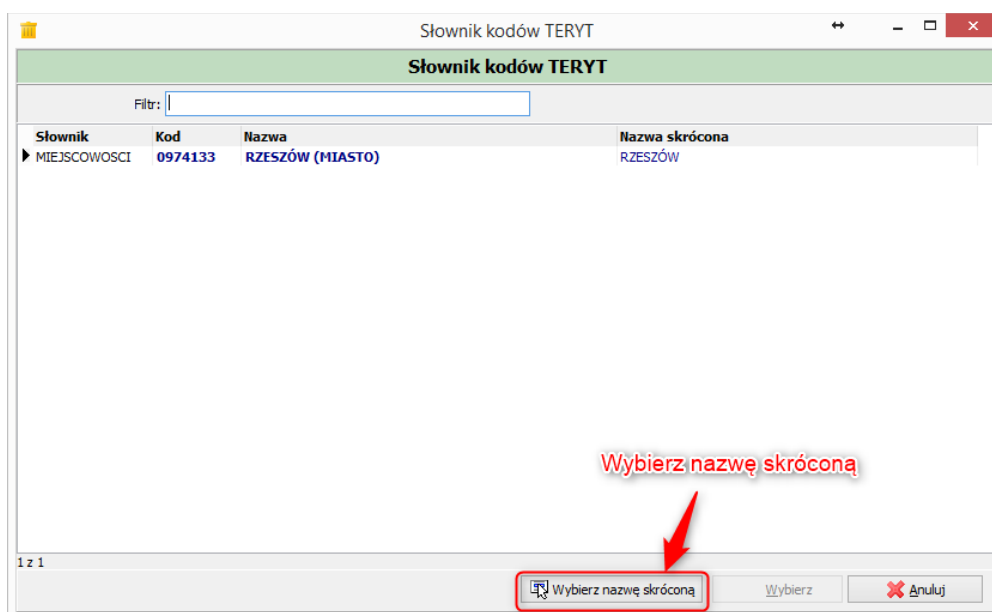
Słownik kodów TERYT

Słownik kodów TERYT

Filtr:

| Słownik | Kod | Nazwa | Nazwa skrócona |
|---|---|---|---|
| MIEJSCOWOSCI | 0974133 | RZESZÓW (MIASTO) | RZESZÓW |

Wybierz nazwę skróconą

1 z 1

Wybierz nazwę skróconą
Wybierz
Anuluj